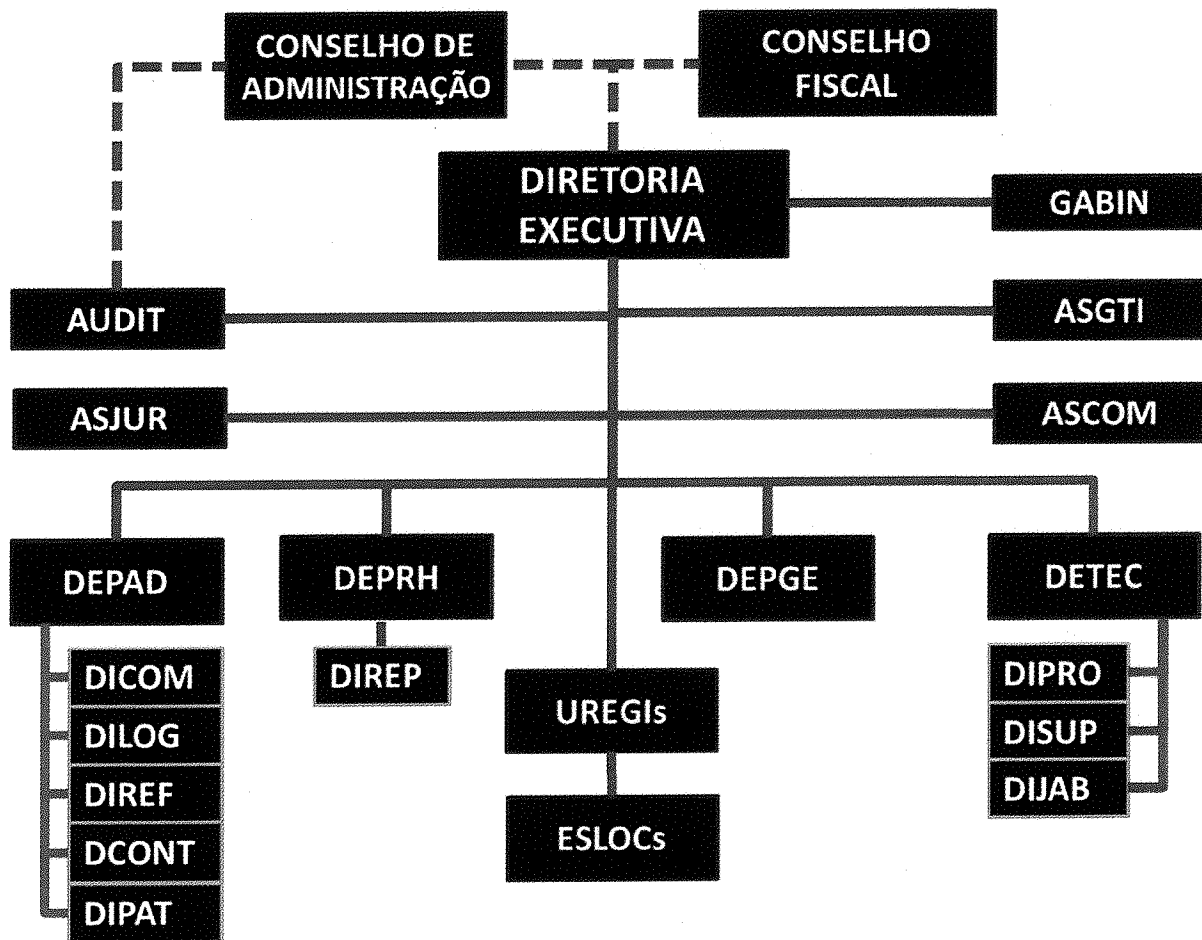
CONSELHO DE ADMINISTRAÇÃO

CONSELHO FISCAL

DIRETORIA EXECUTIVA

GABIN

AUDIT

ASGTI

ASJUR

ASCOM

DEPAD

DICOM

DILOG

DIREF

DCONT

DIPAT

DEPRH

DIREP

UREGIs

ESLOCs

DEPGE

DETEC

DIPRO

DISUP

DIJAB